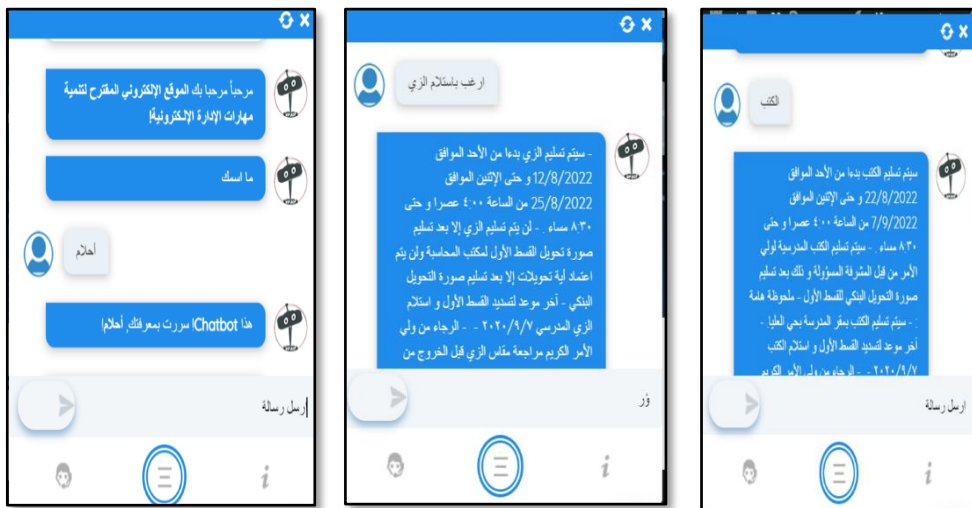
مرحباً مرحبا بك الموقع الإلكتروني المقترح لتنمية مهارات الإدارة الإلكترونية!

ما اسمك

أحلام

هذا Chatbot! سررت بمعرفتك أحلام!

ارسل رسالة

ارغب باستلام الزي

- سيتم تسليم الزي بدءا من الأحد الموافق 12/8/2022 و حتى الإثنين الموافق 25/8/2022 من الساعة ٤:٠٠ عصرا و حتى ٨:٣٠ مساء - لن يتم تسليم الزي إلا بعد تسليم صورة تحويل القسط الأول لمكتب المحاسبة ولن يتم اعتماد أية تحويلات إلا بعد تسليم صورة التحويل البنكي - آخر موعد لتسديد القسط الأول و استلام الزي المدرسي ٢٠٢٠/٩/٧ - الرجاء من ولي الأمر الكريم مراجعة مقاس الزي قبل الخروج من

وَر

الكتب

- سيتم تسليم الكتب بدءا من الأحد الموافق 22/8/2022 و حتى الإثنين الموافق 7/9/2022 من الساعة ٤:٠٠ عصرا و حتى ٨:٣٠ مساء - سيتم تسليم الكتب المدرسية لولي الأمر من قبل المشرفة المسؤولة و ذلك بعد تسليم صورة التحويل البنكي للقسط الأول - ملحوظة هامة : - سيتم تسليم الكتب بمقر المدرسة بحي العليا - آخر موعد لتسديد القسط الأول و استلام الكتب ٢٠٢٠/٩/٧ - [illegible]

ارسل رسالة